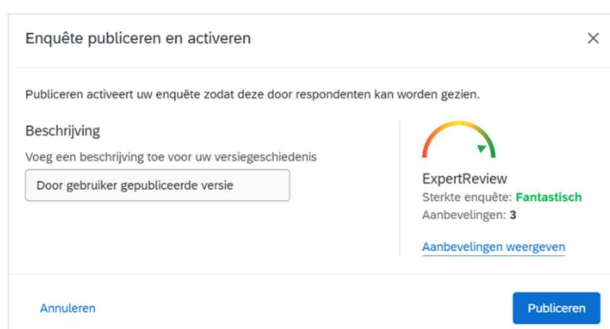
Enquête publiceren en activeren

×

Publiceren activeert uw enquête zodat deze door respondenten kan worden gezien.

Beschrijving

Voeg een beschrijving toe voor uw versiegeschiedenis

Door gebruiker gepubliceerde versie

ExpertReview

Sterkte enquête: Fantastisch

Aanbevelingen: 3

Aanbevelingen weergeven

Annuleren

Publiceren